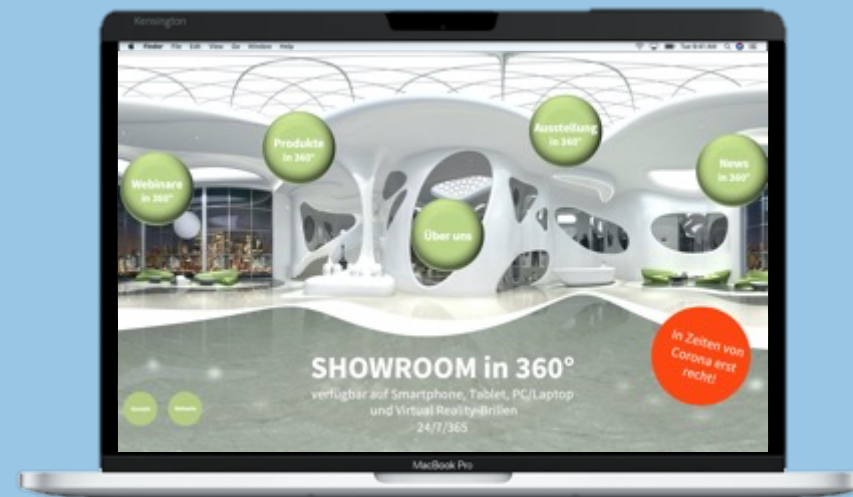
Kensington

Finder File Edit View Go Window Help

Webinare in 360°

Produkte in 360°

Über uns

Ausstellung in 360°

News in 360°

In Zeiten von Corona erst recht!

SHOWROOM in 360°

verfügbar auf Smartphone, Tablet, PC/Laptop und Virtual Reality-Brillen

24/7/365

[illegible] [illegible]

MacBook Pro